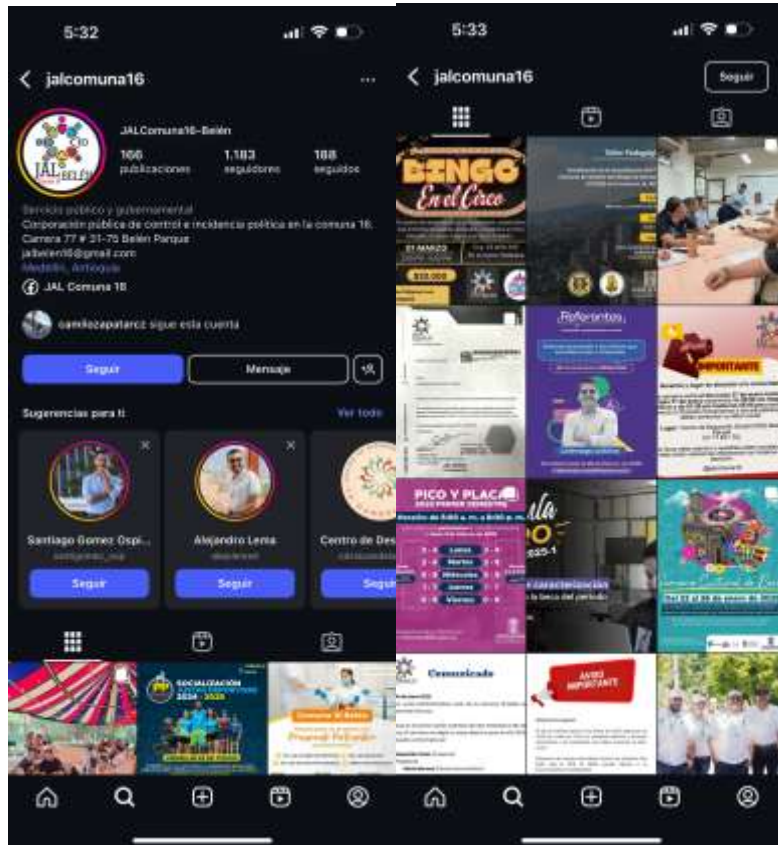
5:32

jalcomuna16

JALComuna16-Belén

166 publicaciones

1.183 seguidores

188 seguidos

Servicio público y gubernamental

Corporación pública de control e incidencia política en la comuna 16. Carrera 77 # 31-75 Belén Parque

jalbelen16@gmail.com

Medellín, Antioquia

JAL Comuna 16

camilozapatarcz sigue esta cuenta

Seguir

Mensaje

Sugerencias para ti

Ver todo

Santiago Gomez Ospi...

Alejandro Lema

Centro de Des

Seguir

Seguir

Segui

SOCIALIZACIÓN

5:33

jalcomuna16

Seguir

BINGO En el Circo

21 MARZO

$20.000

Referentes

IMPORTANTE

PICO Y PLACA

Lunes

Martes

Miércoles

Jueves

Viernes

Comunicado

AVISO IMPORTANTE